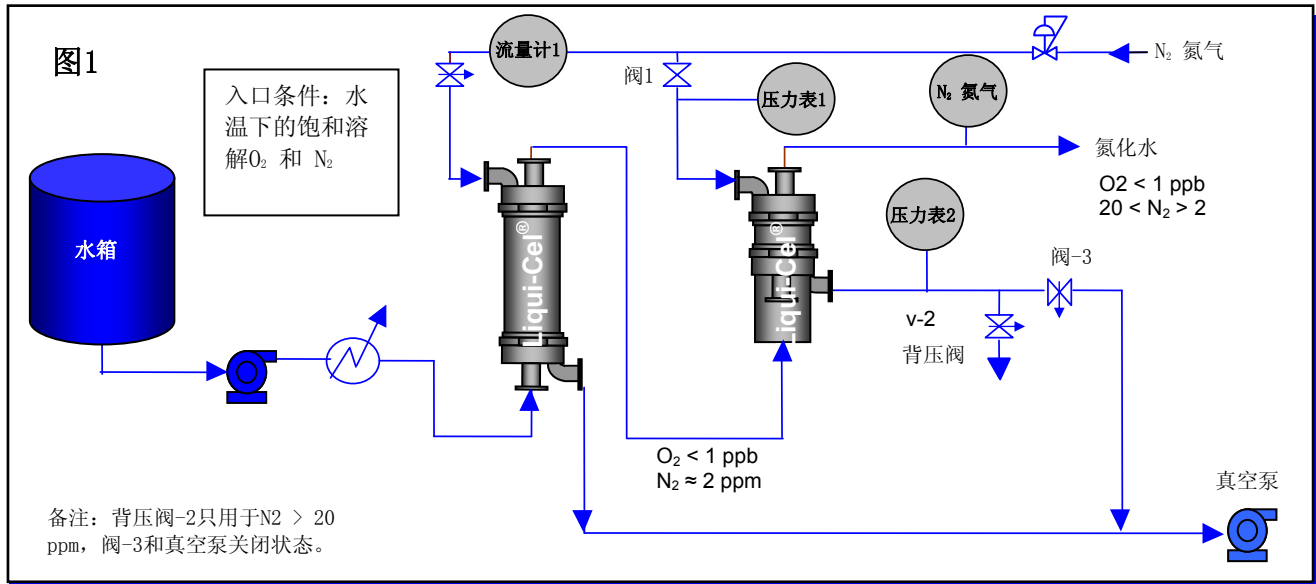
图1

入口条件：水温下的饱和溶解$O_2$ 和 $N_2$

水箱

流量计1

阀1

压力表1

$N_2$ 氮气

$N_2$ 氮气

氮化水

O2 < 1 ppb
20 < $N_2$ > 2

压力表2

阀-3

Liqui-Cel®

Liqui-Cel®

v-2
背压阀

$O_2$ < 1 ppb
$N_2$ ≈ 2 ppm

真空泵

备注：背压阀-2只用于N2 > 20 ppm，阀-3和真空泵关闭状态。